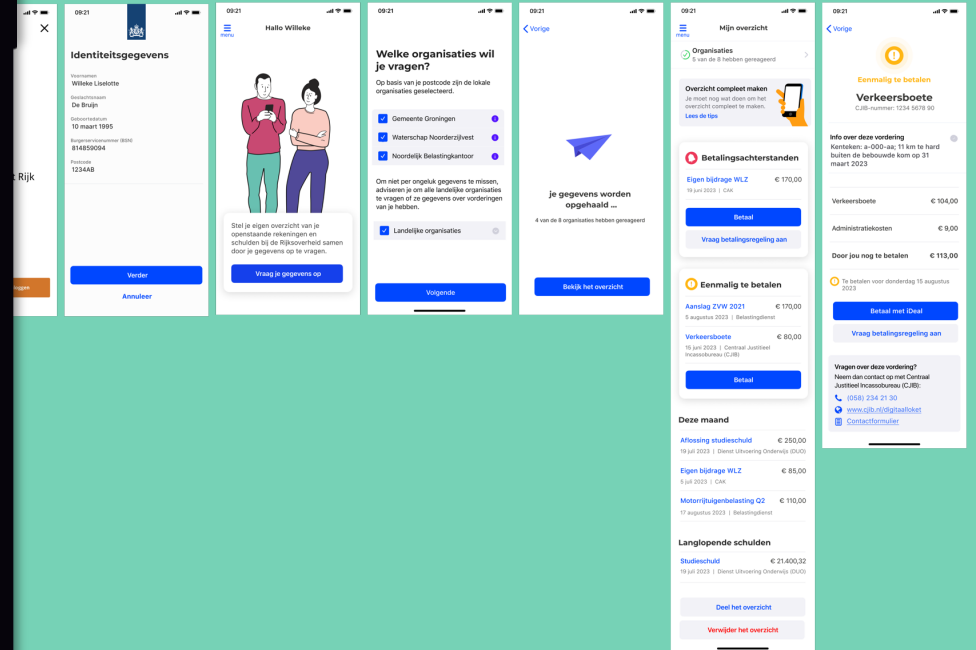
t Rijk

oggen

09:21

Identiteitsgegevens

Voornamen
Willeke Liselotte

Geslachtsnaam
De Bruijn

Geboortedatum
10 maart 1995

Burgerservicenummer (BSN)
814859094

Postcode
1234AB

Verder

Annuleer

09:21

menu

Hallo Willeke

Stel je eigen overzicht van je openstaande rekeningen en schulden bij de Rijksoverheid samen door je gegevens op te vragen.

Vraag je gegevens op

09:21

Welke organisaties wil je vragen?

Op basis van je postcode zijn de lokale organisaties geselecteerd.

Gemeente Groningen

Waterschap Noorderzijlvest

Noordelijk Belastingkantoor

Om niet per ongeluk gegevens te missen, adviseren je om alle landelijke organisaties te vragen of ze gegevens over vorderingen van je hebben.

Landelijke organisaties

Volgende

09:21

Vorige

je gegevens worden opgehaald ...

4 van de 8 organisaties hebben gereageerd

Bekijk het overzicht

09:21

menu

Mijn overzicht

Organisaties
5 van de 8 hebben gereageerd

Overzicht compleet maken
Je moet nog wat doen om het overzicht compleet te maken.
Lees de tips

Betalingsachterstanden

Eigen bijdrage WLZ € 170,00
19 juli 2023 | CAK

Betaal

Vraag betalingsregeling aan

Eenmalig te betalen

Aanslag ZVW 2021 € 170,00
5 augustus 2023 | Belastingdienst

Verkeersboete € 80,00
15 juli 2023 | Centraal Justitieel Incassobureau (CJIB)

Betaal

Deze maand

Aflossing studieschuld € 250,00
19 juli 2023 | Dienst Uitvoering Onderwijs (DUO)

Eigen bijdrage WLZ € 85,00
5 juli 2023 | CAK

Motorrijtuigenbelasting Q2 € 110,00
17 augustus 2023 | Belastingdienst

Langlopende schulden

Studieschuld € 21.400,32
19 juli 2023 | Dienst Uitvoering Onderwijs (DUO)

Deel het overzicht

Verwijder het overzicht

09:21

Vorige

Eenmalig te betalen

Verkeersboete

CJIB-nummer: 1234 5678 90

Info over deze vordering
Kenteken: a-000-aa; 11 km te hard buiten de bebouwde kom op 31 maart 2023

| | |
|---|---|
| Verkeersboete | € 104,00 |
| Administratiekosten | € 9,00 |
| Door jou nog te betalen | € 113,00 |

Te betalen voor donderdag 15 augustus 2023

Betaal met iDeal

Vraag betalingsregeling aan

Vragen over deze vordering?
Neem dan contact op met Centraal Justitieel Incassobureau (CJIB):

(058) 234 21 30

www.cjib.nl/digitaalloket

Contactformulier